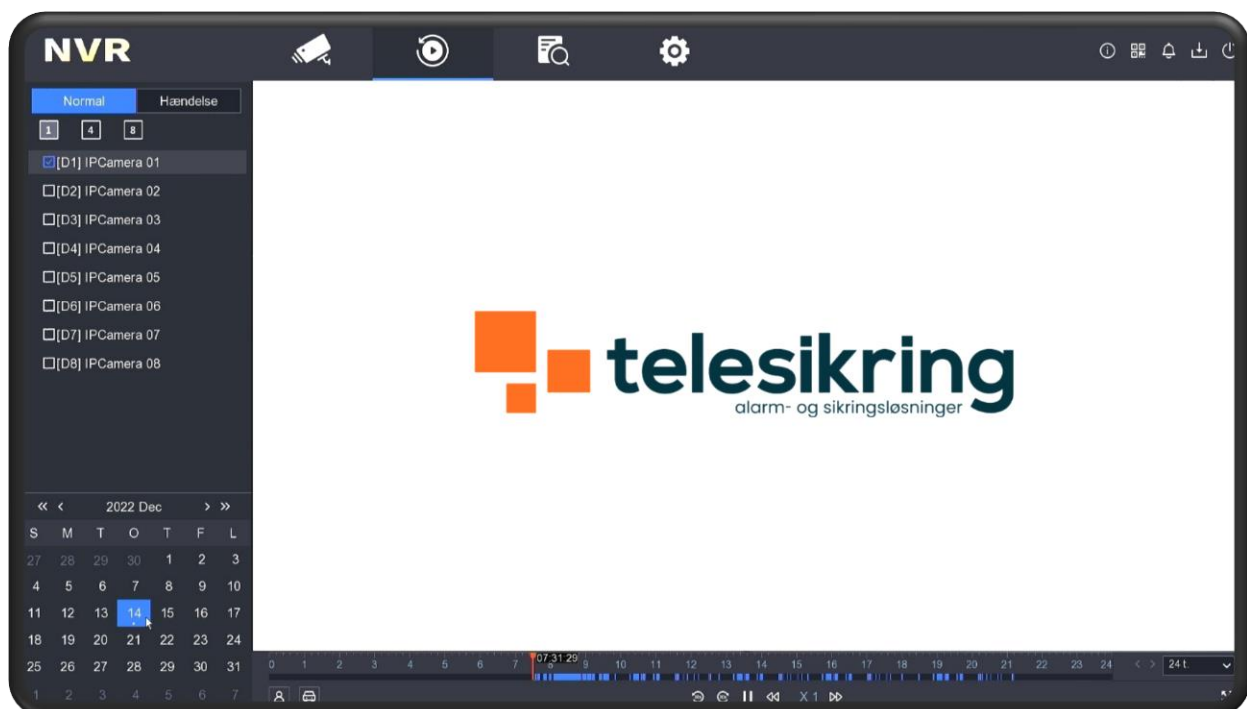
NVR

Normal Hændelse

1 4 8

[D1] IPCamera 01
[D2] IPCamera 02
[D3] IPCamera 03
[D4] IPCamera 04
[D5] IPCamera 05
[D6] IPCamera 06
[D7] IPCamera 07
[D8] IPCamera 08

« ‹ 2022 Dec › »

| S | M | T | O | T | F | L |
|---|---|---|---|---|---|---|
| 27 | 28 | 29 | 30 | 1 | 2 | 3 |
| 4 | 5 | 6 | 7 | 8 | 9 | 10 |
| 11 | 12 | 13 | 14 | 15 | 16 | 17 |
| 18 | 19 | 20 | 21 | 22 | 23 | 24 |
| 25 | 26 | 27 | 28 | 29 | 30 | 31 |
| 1 | 2 | 3 | 4 | 5 | 6 | 7 |

telesikring
alarm- og sikringsløsninger

0 1 2 3 4 5 6 7 07:31:29 9 10 11 12 13 14 15 16 17 18 19 20 21 22 23 24

24 t.

X 1